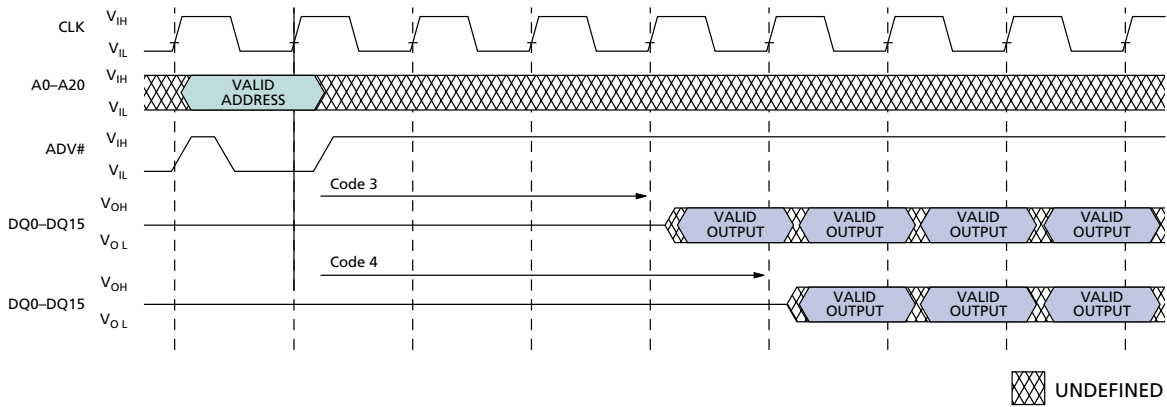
CLK $V_{IH}$ $V_{IL}$

A0–A20 $V_{IH}$ $V_{IL}$ VALID ADDRESS

ADV# $V_{IH}$ $V_{IL}$

Code 3

DQ0–DQ15 $V_{OH}$ $V_{OL}$ VALID OUTPUT VALID OUTPUT VALID OUTPUT VALID OUTPUT

Code 4

DQ0–DQ15 $V_{OH}$ $V_{OL}$ VALID OUTPUT VALID OUTPUT VALID OUTPUT

UNDEFINED